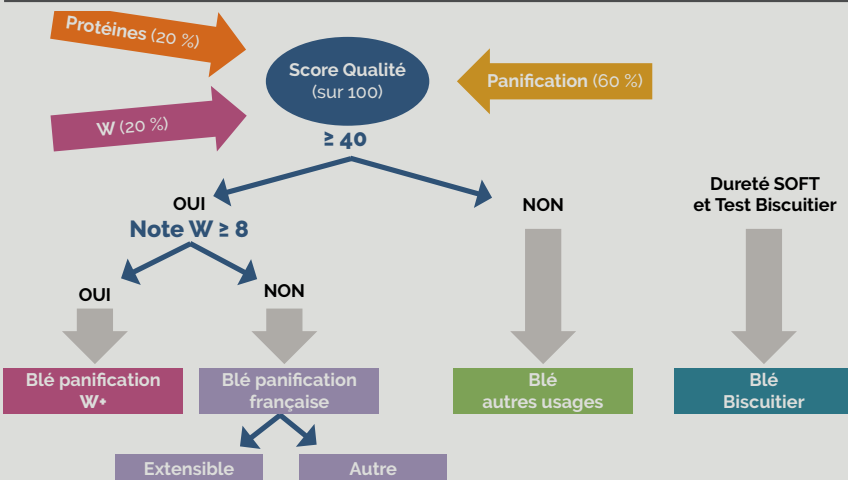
Protéines (20 %)

W (20 %)

Score Qualité (sur 100)

Panification (60 %)

≥ 40

OUI

Note W ≥ 8

NON

Dureté SOFT et Test Biscuitier

OUI

NON

Blé panification W+

Blé panification française

Blé autres usages

Blé Biscuitier

Extensible

Autre